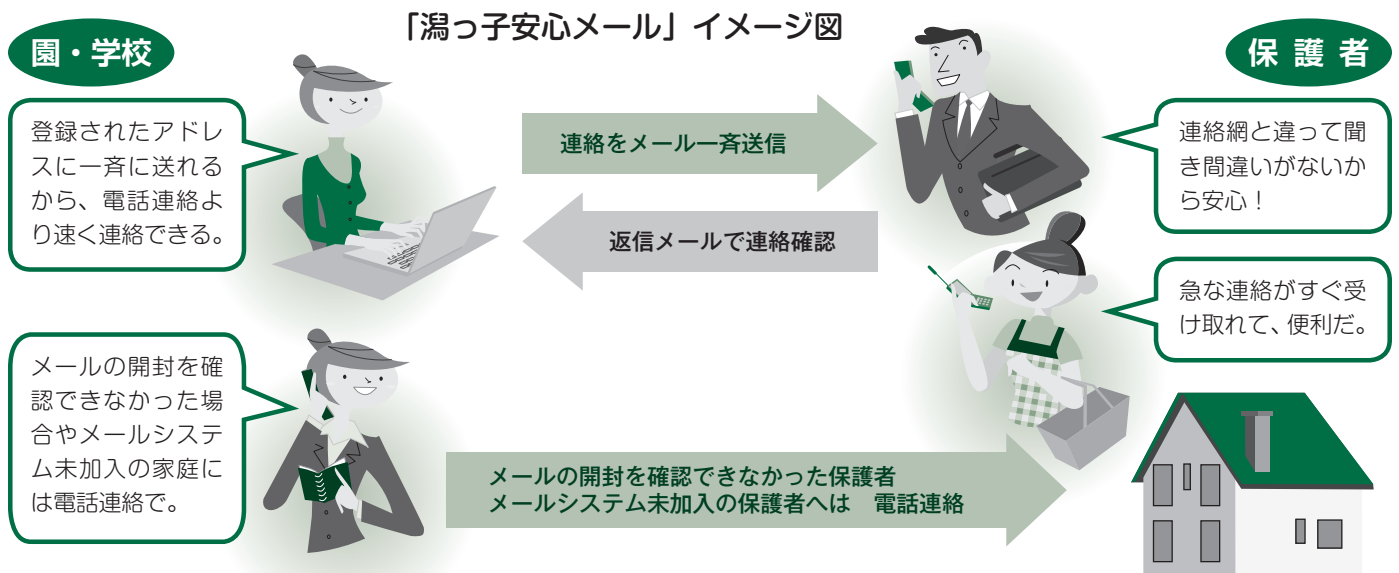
「潟っ子安心メール」イメージ図

園・学校

保護者

登録されたアドレスに一斉に送れるから、電話連絡より速く連絡できる。

連絡をメール一斉送信

返信メールで連絡確認

連絡網と違って聞き間違いがないから安心！

急な連絡がすぐ受け取れて、便利だ。

メールの開封を確認できなかった場合やメールシステム未加入の家庭には電話連絡で。

メールの開封を確認できなかった保護者
メールシステム未加入の保護者へは　電話連絡